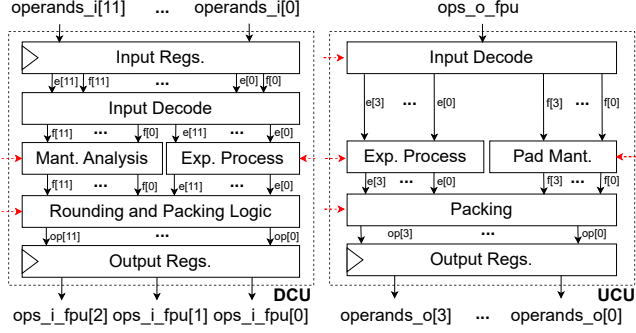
operands_i[11] ... operands_i[0]

Input Regs.

e[11] f[11] ... e[0] f[0]

Input Decode

f[11] ... f[0] e[11] ... e[0]

Mant. Analysis

Exp. Process

f[11] ... f[0] e[11] ... e[0]

Rounding and Packing Logic

op[11] ... op[0]

Output Regs.

DCU

ops_i_fpu[2] ops_i_fpu[1] ops_i_fpu[0]

ops_o_fpu

Input Decode

e[3] ... e[0]

f[3] ... f[0]

Exp. Process

Pad Mant.

e[3] ... e[0]

f[3] ... f[0]

Packing

op[3] ... op[0]

Output Regs.

UCU

operands_o[3] ... operands_o[0]